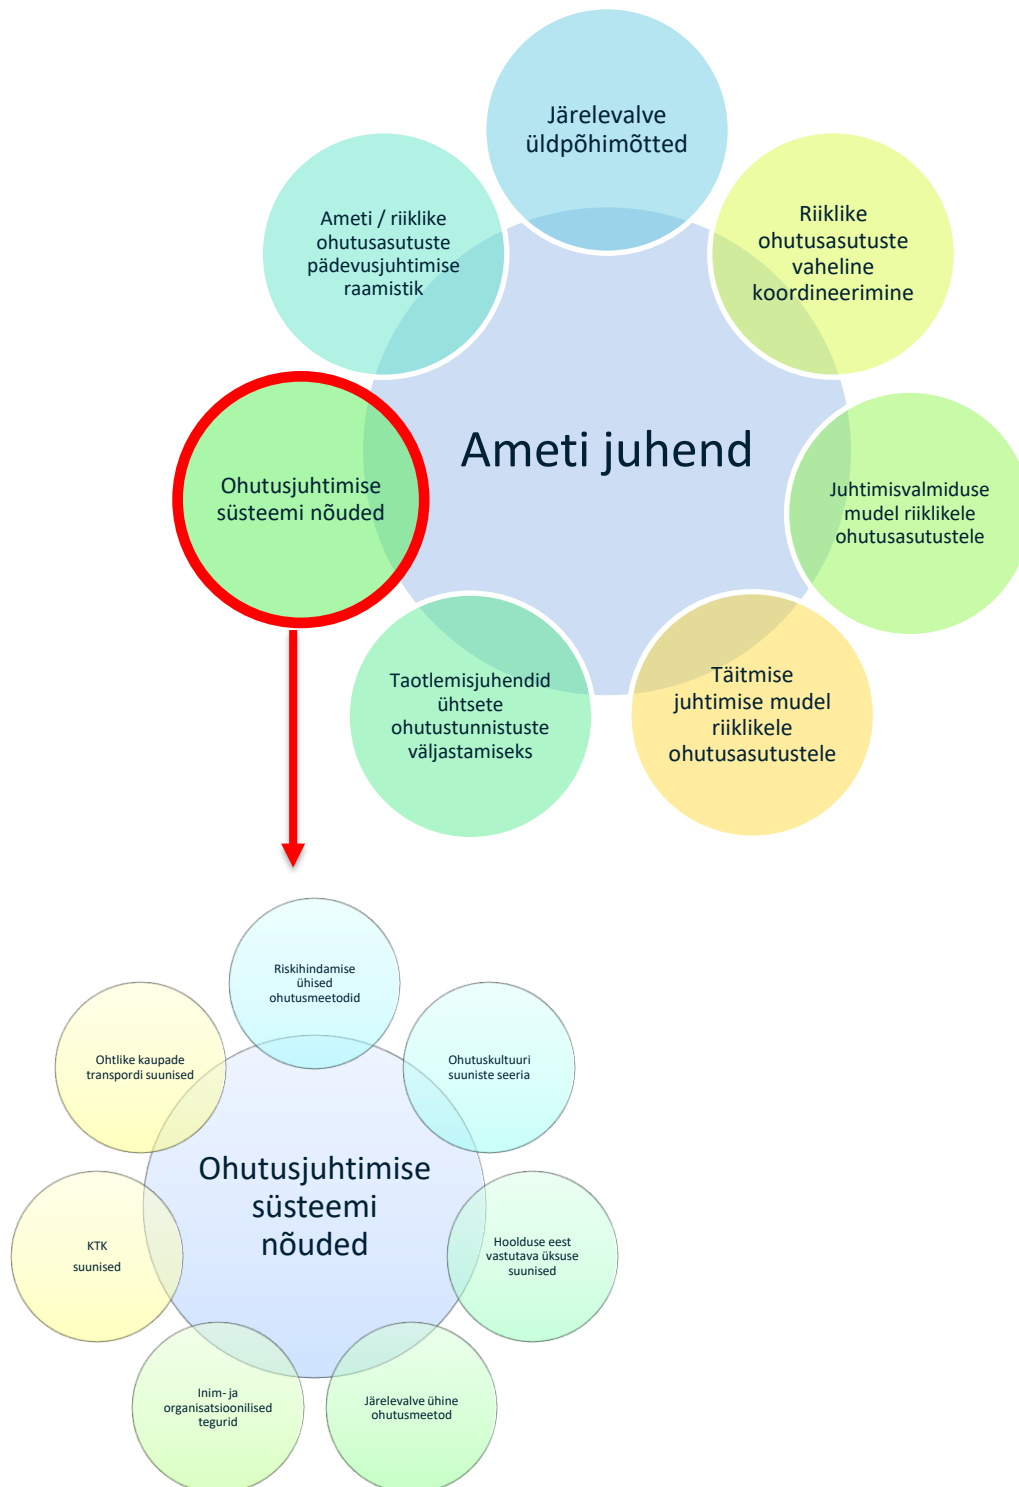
Järelevalve üldpõhimõtted

Riiklike ohutusasutuste vaheline koordineerimine

Ameti / riiklike ohutusasutuste pädevusjuhtimise raamistik

Ameti juhend

Ohutusjuhtimise süsteemi nõuded

Juhtimisvalmiduse mudel riiklikele ohutusasutustele

Taotlemisjuhendid ühtsete ohutustunnistuste väljastamiseks

Täitmise juhtimise mudel riiklikele ohutusasutustele

Riskihindamise ühised ohutusmeetodid

Ohtlike kaupade transpordi suunised

Ohutuskultuuri suuniste seeria

Ohutusjuhtimise süsteemi nõuded

KTK suunised

Hoolduse eest vastutava üksuse suunised

Inim- ja organisatsioonilised tegurid

Järelevalve ühine ohutusmeetod